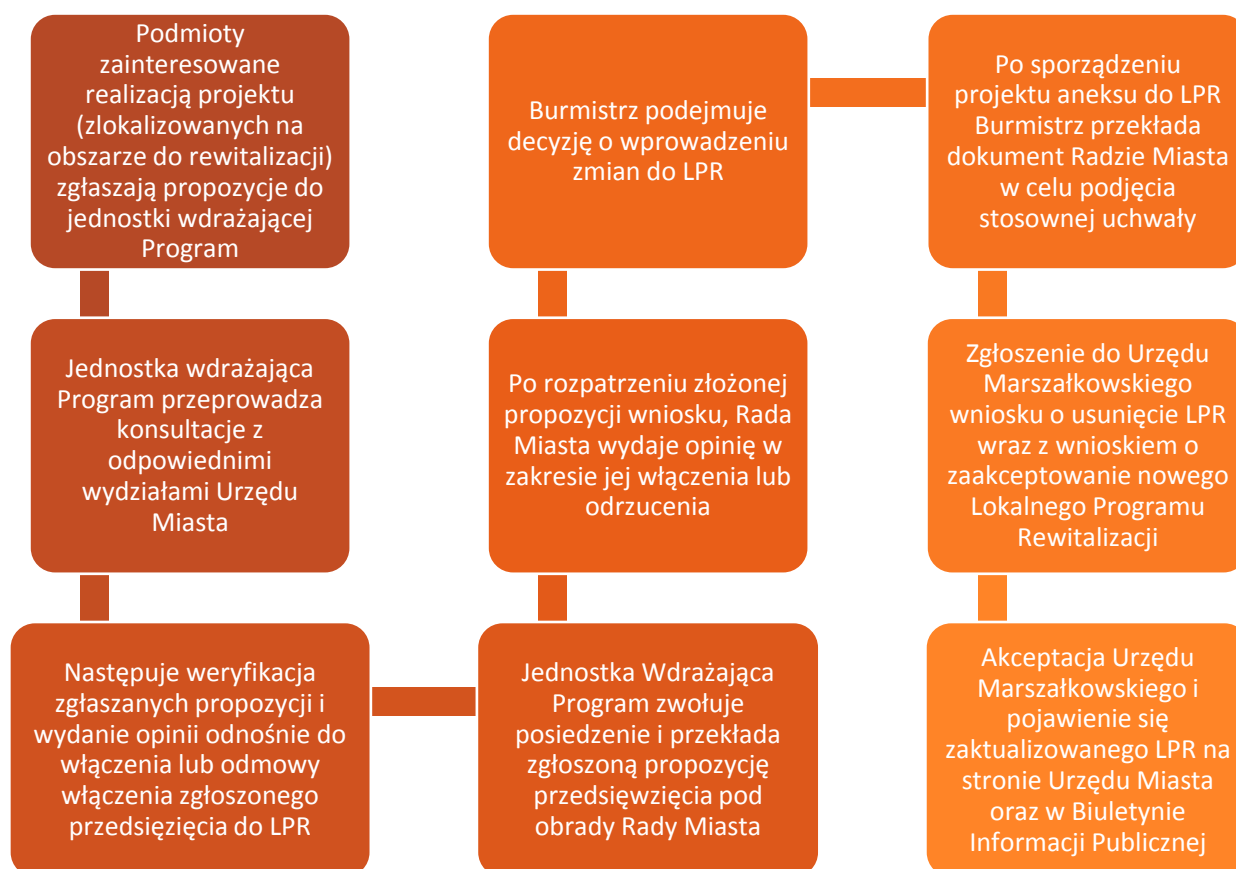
Podmioty zainteresowane realizacją projektu (zlokalizowanych na obszarze do rewitalizacji) zgłaszają propozycje do jednostki wdrażającej Program

Jednostka wdrażająca Program przeprowadza konsultacje z odpowiednimi wydziałami Urzędu Miasta

Następuje weryfikacja zgłaszanych propozycji i wydanie opinii odnośnie do włączenia lub odmowy włączenia zgłoszonego przedsięzięcia do LPR

Jednostka Wdrażająca Program zwołuje posiedzenie i przekłada zgłoszoną propozycję przedsięwzięcia pod obrady Rady Miasta

Po rozpatrzeniu złożonej propozycji wniosku, Rada Miasta wydaje opinię w zakresie jej włączenia lub odrzucenia

Burmistrz podejmuje decyzję o wprowadzeniu zmian do LPR

Po sporządzeniu projektu aneksu do LPR Burmistrz przekłada dokument Radzie Miasta w celu podjęcia stosownej uchwały

Zgłoszenie do Urzędu Marszałkowskiego wniosku o usunięcie LPR wraz z wnioskiem o zaakceptowanie nowego Lokalnego Programu Rewitalizacji

Akceptacja Urzędu Marszałkowskiego i pojawienie się zaktualizowanego LPR na stronie Urzędu Miasta oraz w Biuletynie Informacji Publicznej